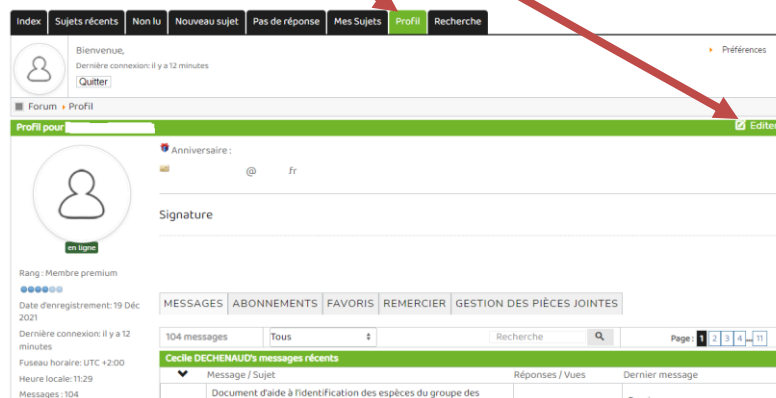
Index | Sujets récents | Non lu | Nouveau sujet | Pas de réponse | Mes Sujets | Profil | Recherche

Bienvenue,

Dernière connexion: il y a 12 minutes

Quitter

Préférences

Forum › Profil

Profil pour

Editer

Anniversaire :

@ .fr

Signature

en ligne

Rang : Membre premium

Date d'enregistrement: 19 Déc 2021

Dernière connexion: il y a 12 minutes

Fuseau horaire: UTC +2:00

Heure locale: 11:29

Messages : 104

MESSAGES | ABONNEMENTS | FAVORIS | REMERCIER | GESTION DES PIÈCES JOINTES

104 messages | Tous | Recherche | Page : 1 2 3 4 ... 11

Cecile DECHENAUD's messages récents

| | Message / Sujet | Réponses / Vues | Dernier message |
|---|---|---|---|
| | Document d'aide à l'identification des espèces du groupe des | | |